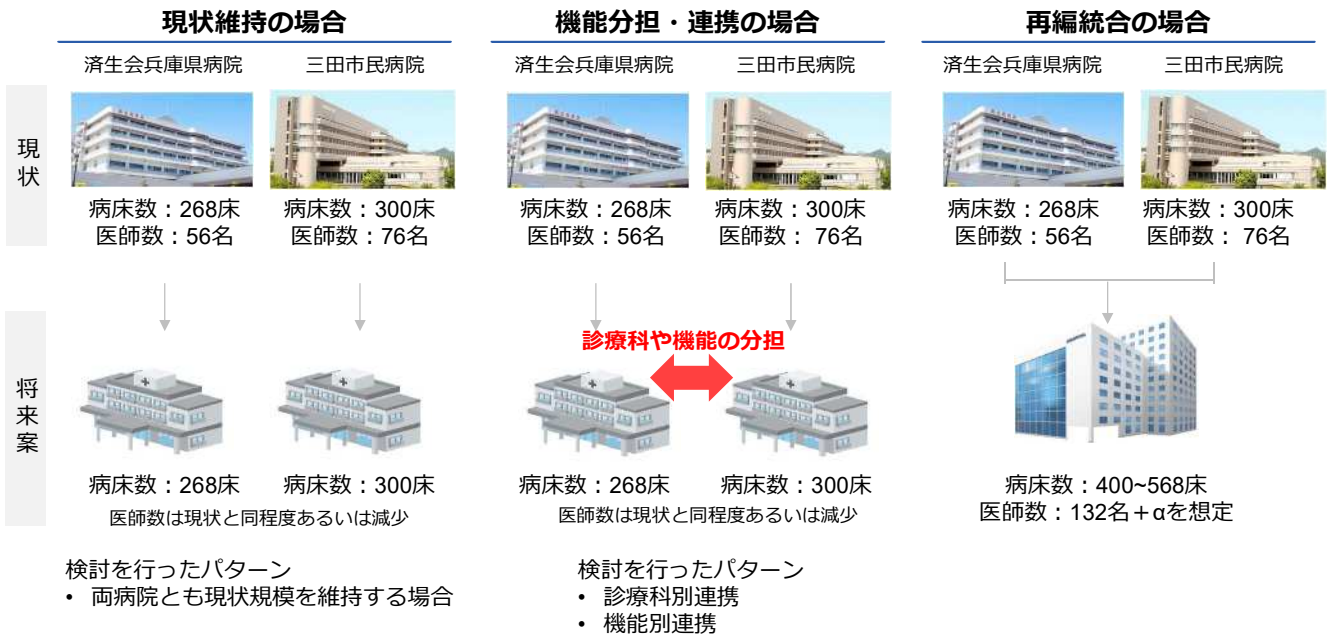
現状維持の場合

済生会兵庫県病院　三田市民病院

現状

病床数：268床
医師数：56名

病床数：300床
医師数：76名

将来案

病床数：268床　病床数：300床
医師数は現状と同程度あるいは減少

検討を行ったパターン
• 両病院とも現状規模を維持する場合

機能分担・連携の場合

済生会兵庫県病院　三田市民病院

病床数：268床
医師数：56名

病床数：300床
医師数： 76名

診療科や機能の分担

病床数：268床　病床数：300床
医師数は現状と同程度あるいは減少

検討を行ったパターン
• 診療科別連携
• 機能別連携

再編統合の場合

済生会兵庫県病院　三田市民病院

病床数：268床
医師数：56名

病床数：300床
医師数： 76名

病床数：400~568床
医師数：132名＋αを想定